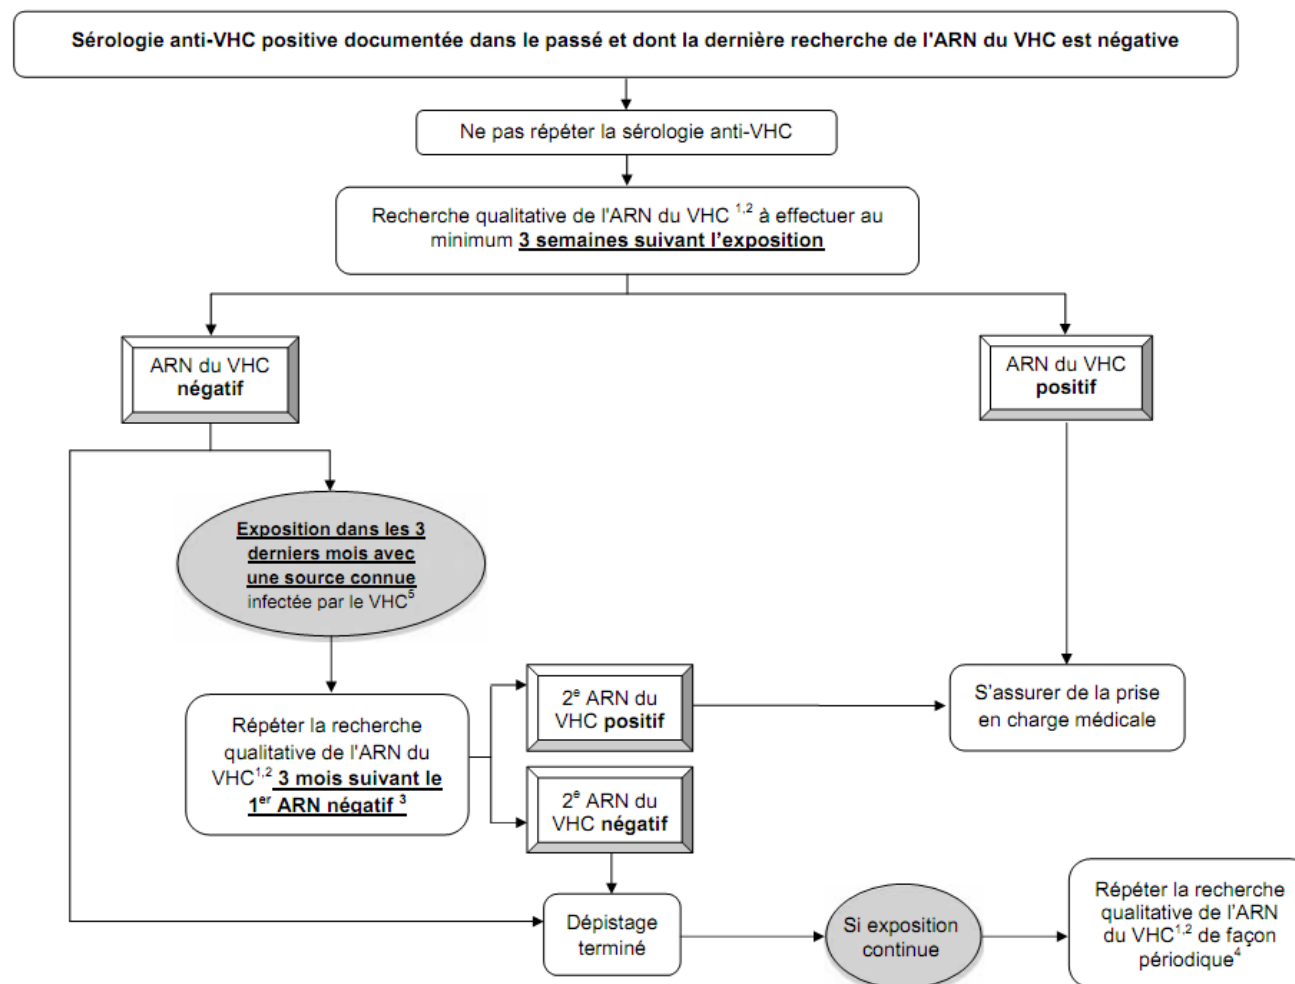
Sérologie anti-VHC positive documentée dans le passé et dont la dernière recherche de l'ARN du VHC est négative

Ne pas répéter la sérologie anti-VHC

Recherche qualitative de l'ARN du VHC $^{1,2}$ à effectuer au minimum 3 semaines suivant l'exposition

ARN du VHC négatif

ARN du VHC positif

Exposition dans les 3 derniers mois avec une source connue infectée par le VHC$^{5}$

Répéter la recherche qualitative de l'ARN du VHC$^{1,2}$ 3 mois suivant le 1$^{er}$ ARN négatif $^{3}$

2$^{e}$ ARN du VHC positif

2$^{e}$ ARN du VHC négatif

S'assurer de la prise en charge médicale

Dépistage terminé

Si exposition continue

Répéter la recherche qualitative de l'ARN du VHC$^{1,2}$ de façon périodique$^{4}$